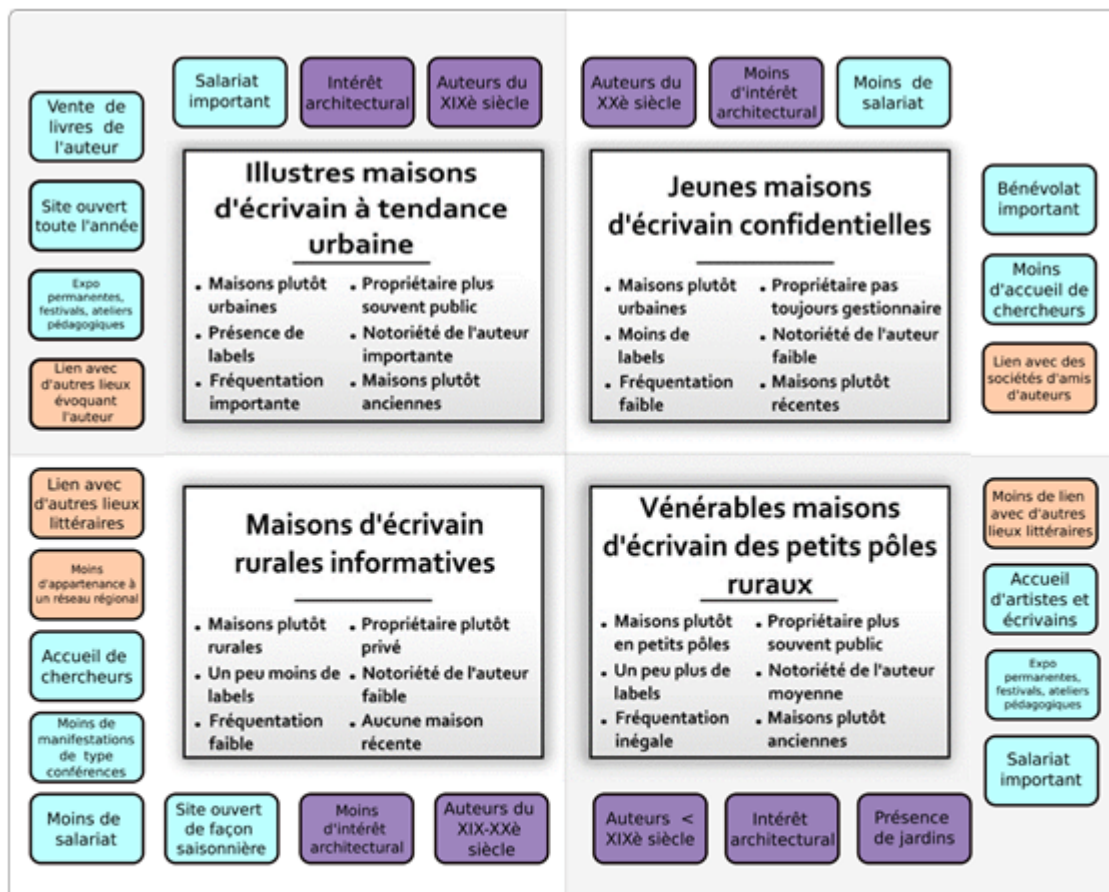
Salariat important

Intérêt architectural

Auteurs du XIXè siècle

Vente de livres de l'auteur

Site ouvert toute l'année

Expo permanentes, festivals, ateliers pédagogiques

Lien avec d'autres lieux évoquant l'auteur

Illustres maisons d'écrivain à tendance urbaine

- Maisons plutôt urbaines
- Présence de labels
- Fréquentation importante
- Propriétaire plus souvent public
- Notoriété de l'auteur importante
- Maisons plutôt anciennes

Auteurs du XXè siècle

Moins d'intérêt architectural

Moins de salariat

Jeunes maisons d'écrivain confidentielles

- Maisons plutôt urbaines
- Moins de labels
- Fréquentation faible
- Propriétaire pas toujours gestionnaire
- Notoriété de l'auteur faible
- Maisons plutôt récentes

Bénévolat important

Moins d'accueil de chercheurs

Lien avec des sociétés d'amis d'auteurs

Lien avec d'autres lieux littéraires

Moins d'appartenance à un réseau régional

Accueil de chercheurs

Moins de manifestations de type conférences

Maisons d'écrivain rurales informatives

- Maisons plutôt rurales
- Un peu moins de labels
- Fréquentation faible
- Propriétaire plutôt privé
- Notoriété de l'auteur faible
- Aucune maison récente

Moins de salariat

Site ouvert de façon saisonnière

Moins d'intérêt architectural

Auteurs du XIX-XXè siècle

Vénérables maisons d'écrivain des petits pôles ruraux

- Maisons plutôt en petits pôles
- Un peu plus de labels
- Fréquentation inégale
- Propriétaire plus souvent public
- Notoriété de l'auteur moyenne
- Maisons plutôt anciennes

Moins de lien avec d'autres lieux littéraires

Accueil d'artistes et écrivains

Expo permanentes, festivals, ateliers pédagogiques

Salariat important

Auteurs < XIXè siècle

Intérêt architectural

Présence de jardins